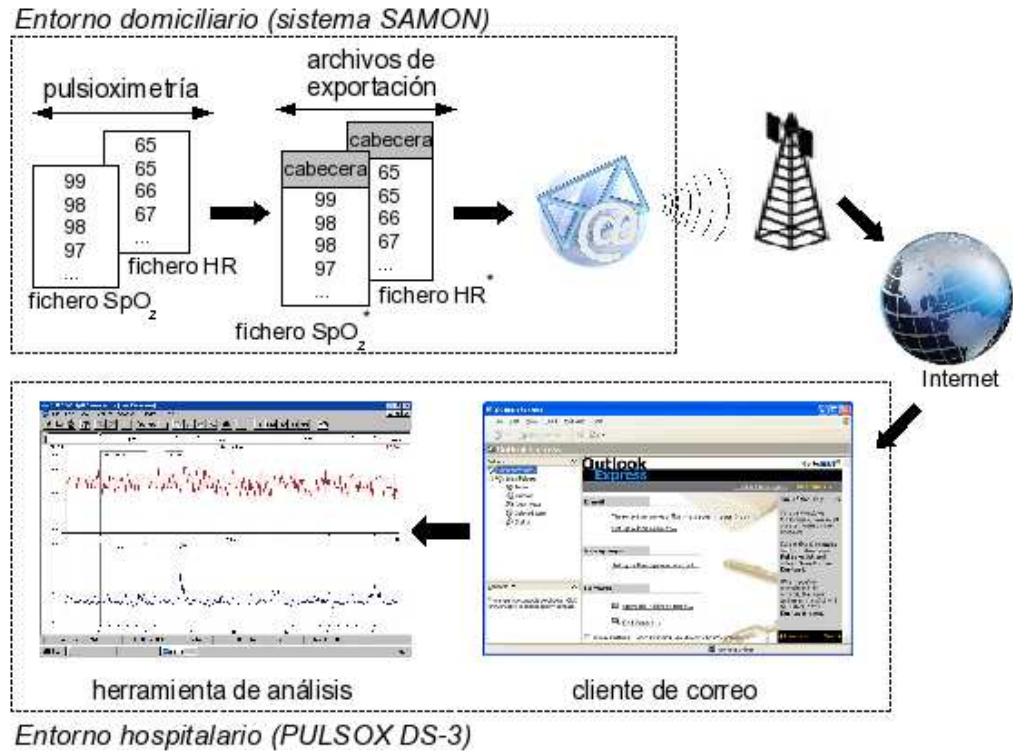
Entorno domiciliario (sistema SAMON)

pulsioximetría

65
65
66
67
...

99
98
98
97
...

fichero HR

fichero $SpO_2$

archivos de exportación

cabecera
65
65
66
67
...

cabecera
99
98
98
97
...

fichero $HR^*$

fichero $SpO_2^*$

Internet

Outlook Express

herramienta de análisis

cliente de correo

Entorno hospitalario (PULSOX DS-3)